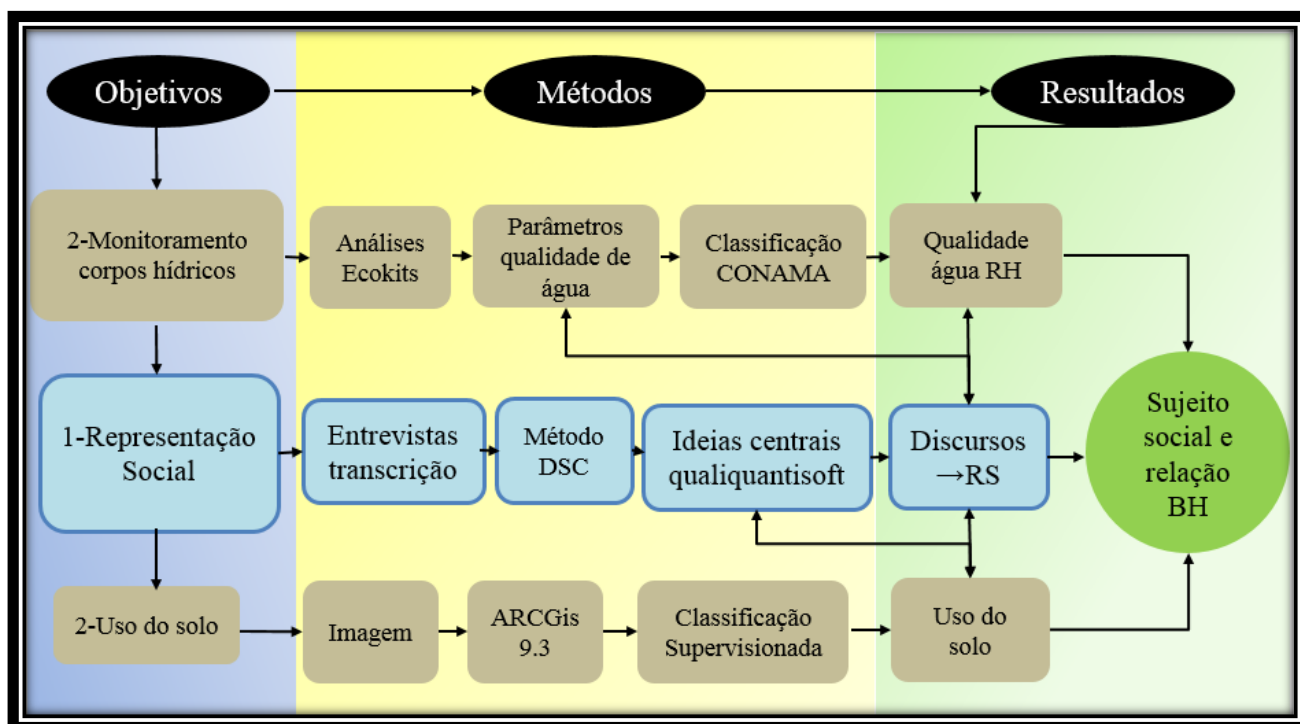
Objetivos

Métodos

Resultados

2-Monitoramento corpos hídricos

Análises Ecokits

Parâmetros qualidade de água

Classificação CONAMA

Qualidade água RH

1-Representação Social

Entrevistas transcrição

Método DSC

Ideias centrais qualiquantisoft

Discursos →RS

Sujeito social e relação BH

2-Uso do solo

Imagem

ARCGis 9.3

Classificação Supervisionada

Uso do solo